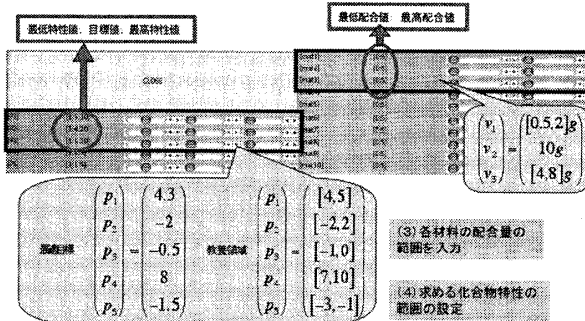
最低特性値、目標値、最高特性値

最低配合値、最高配合値

$\begin{pmatrix} v_1 \\ v_2 \\ v_3 \end{pmatrix} = \begin{pmatrix} [0.5, 2]g \\ 10g \\ [4, 8]g \end{pmatrix}$

基準値 $\begin{pmatrix} p_1 \\ p_2 \\ p_3 \\ p_4 \\ p_5 \end{pmatrix} = \begin{pmatrix} 4.3 \\ -2 \\ -0.5 \\ 8 \\ -1.5 \end{pmatrix}$ 検査領域 $\begin{pmatrix} p_1 \\ p_2 \\ p_3 \\ p_4 \\ p_5 \end{pmatrix} = \begin{pmatrix} [4, 5] \\ [-2, 2] \\ [-1, 0] \\ [7, 10] \\ [-3, -1] \end{pmatrix}$

(3) 各材料の配合量の範囲を入力

(4) 求める化合物特性の範囲の設定